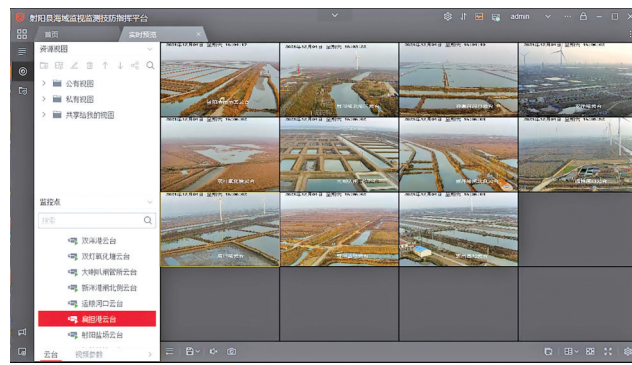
射阳县海域监视监测技防指挥平台

admin

首页

实时预览

资源视图

公有视图

私有视图

共享给我的视图

监控点

搜索

双洋港云台

双灯氧化塘云台

大咩肌哨塔前云台

新洋港闸北侧云台

运棉河口云台

黄沙港云台

射阳盐场云台

云台

视频参数